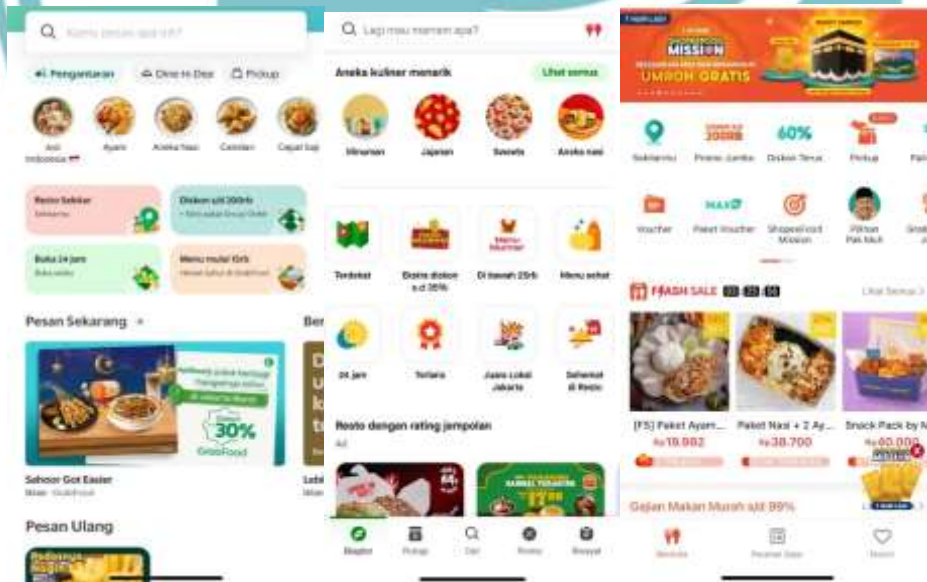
Kamu pesan apa sih?

Pengantaran
Dine In Deal
Pickup

Asli Indonesia
Ayam
Aneka Nasi
Camilan
Cepat Saji

Resto Sekitar
Diskon s/d 200rb
Buka 24 jam
Menu mulai 10rb

Pesan Sekarang
Ber

Sahoor Got Easier
30%
GrabFood

Pesan Ulang

Lagi mau mamam apa?

Aneka kuliner menarik
Lihat semua

Minuman
Jajanan
Sweets
Aneka nasi

Terdekat
Diskon s.d 35%
Di bawah 25rb
Menu sehat

24 jam
Terlaris
Jajan Lokal Jakarta
Sehemat di Resto

Resto dengan rating jempolan

Beranda
Pickup
Cari
Promo
Riwayat

MISSION
UMROH GRATIS

Sekitarmu
Promo Jumbo
Diskon Terus
Pickup

Voucher
Paket Voucher
ShopeeFood Mission
Pilihan Pak Mufi

FLASH SALE 00 23 59
Lihat Semua

[FS] Paket Ayam...
Rp19.982
Paket Nasi + 2 Ay...
Rp38.700
Snack Pack by N
Rp40.000

Gajian Makan Murah s/d 99%

Beranda
Pesanan Saya
Favorit